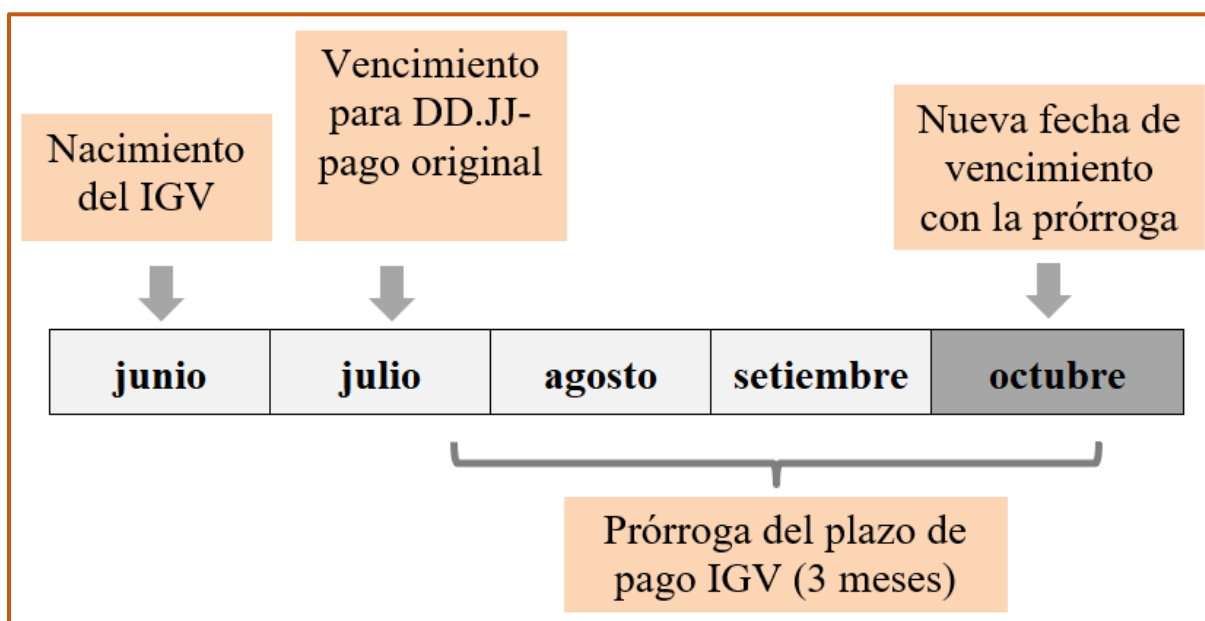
Nacimiento del IGV

Vencimiento para DD.JJ-pago original

Nueva fecha de vencimiento con la prórroga

| junio | julio | agosto | setiembre | octubre |
|---|---|---|---|---|

Prórroga del plazo de pago IGV (3 meses)